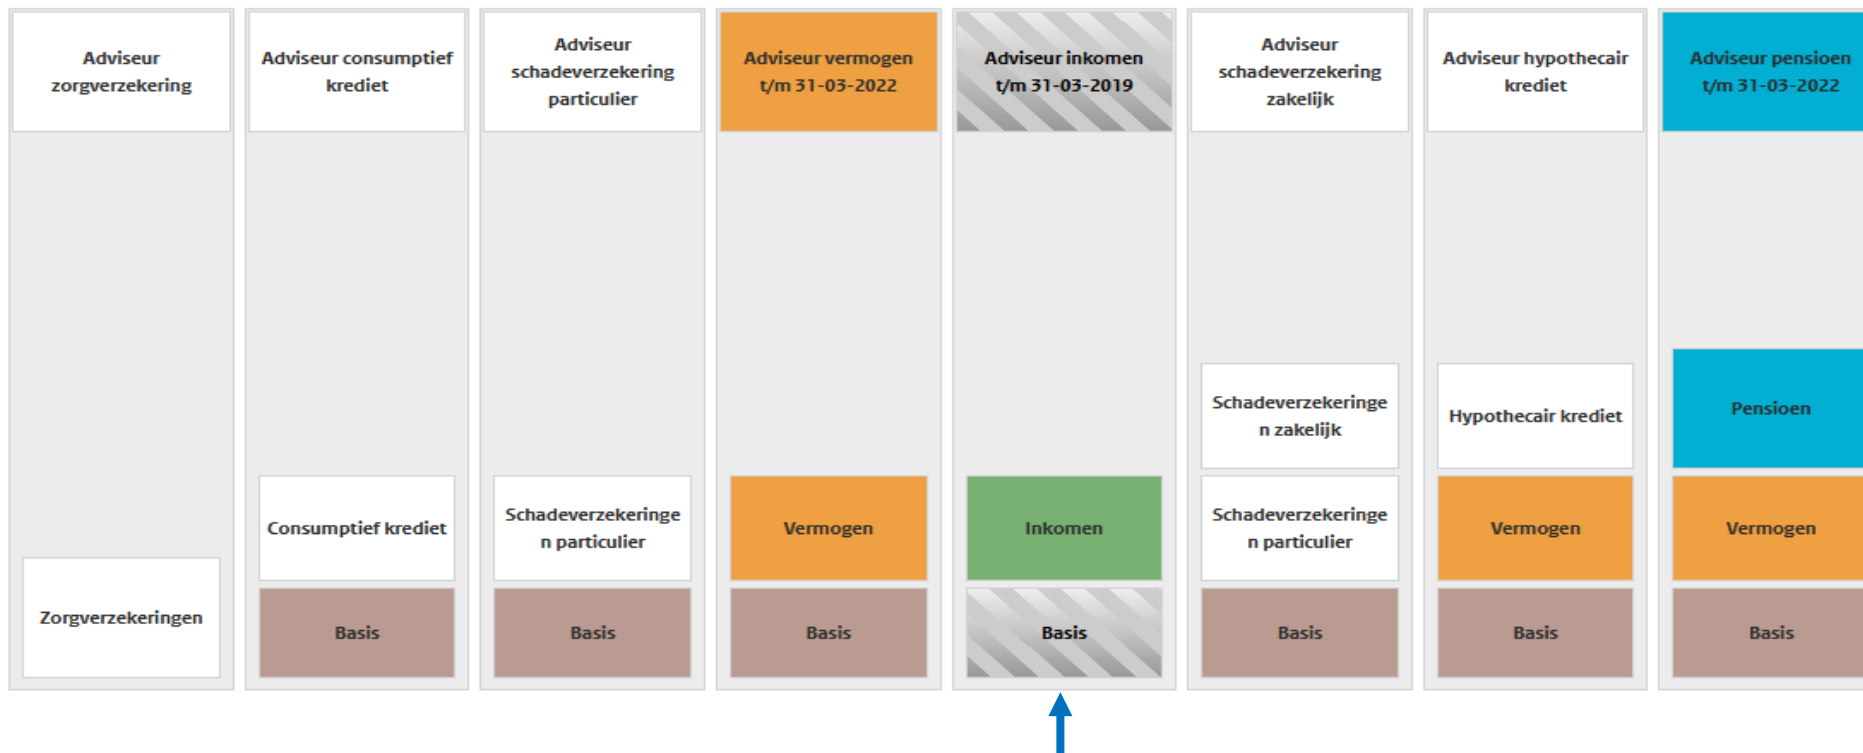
Adviseur zorgverzekering

Zorgverzekeringen

Adviseur consumptief krediet

Consumptief krediet

Basis

Adviseur schadeverzekering particulier

Schadeverzekeringen particulier

Basis

Adviseur vermogen t/m 31-03-2022

Vermogen

Basis

Adviseur inkomen t/m 31-03-2019

Inkomen

Basis

Adviseur schadeverzekering zakelijk

Schadeverzekeringen zakelijk

Schadeverzekeringen particulier

Basis

Adviseur hypothecair krediet

Hypothecair krediet

Vermogen

Basis

Adviseur pensioen t/m 31-03-2022

Pensioen

Vermogen

Basis